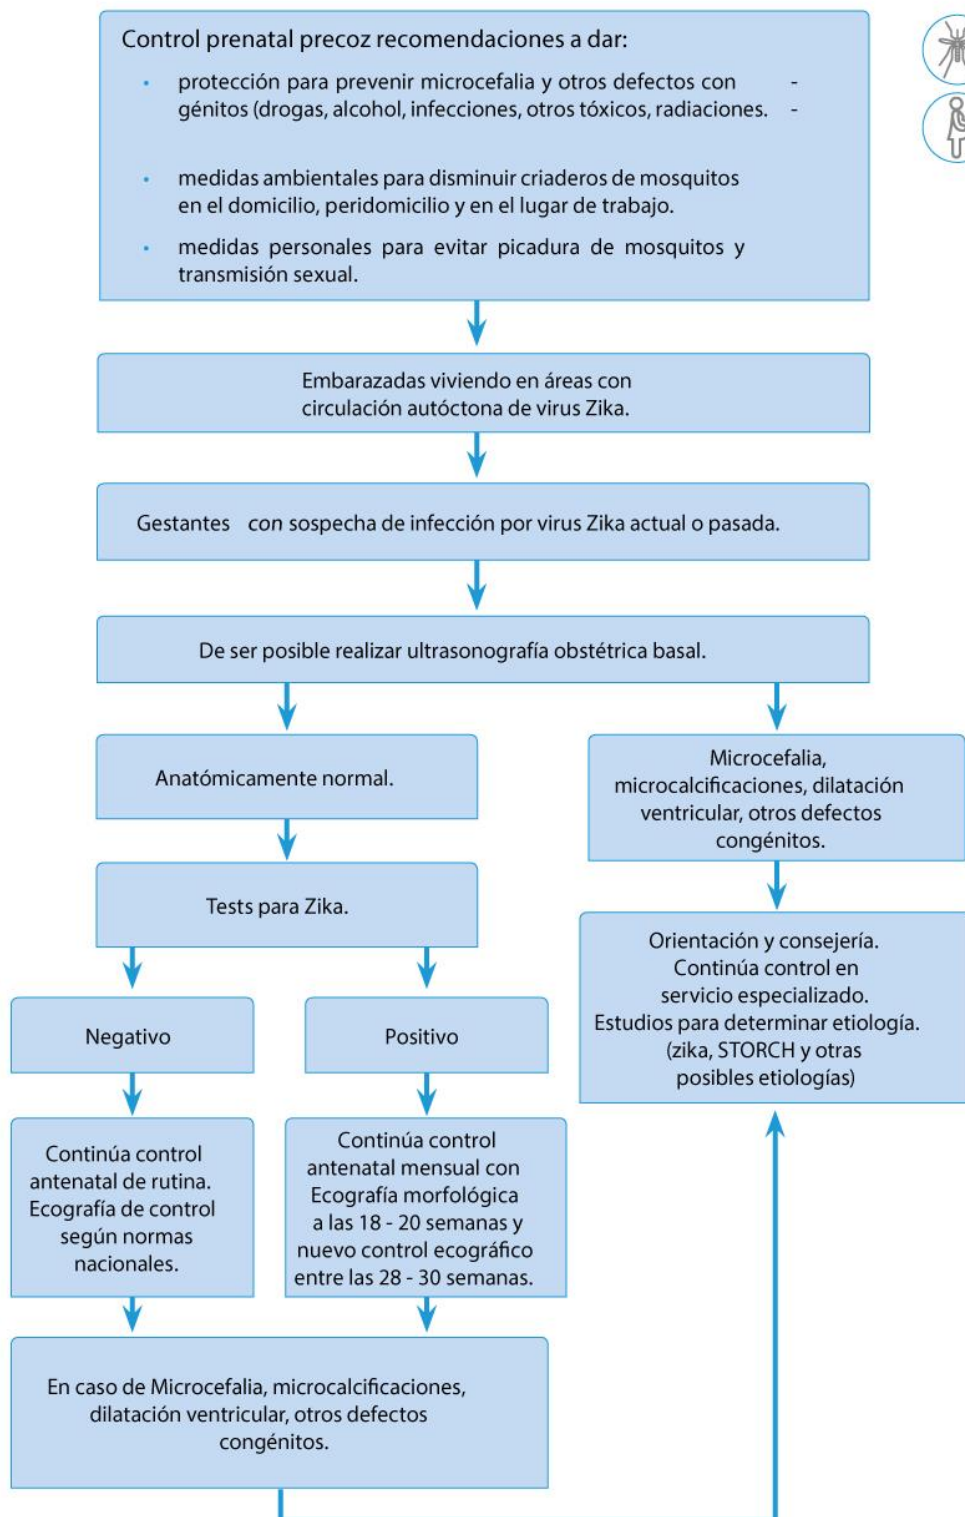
Control prenatal precoz recomendaciones a dar:

- protección para prevenir microcefalia y otros defectos con - génitos (drogas, alcohol, infecciones, otros tóxicos, radiaciones. -

- medidas ambientales para disminuir criaderos de mosquitos en el domicilio, peridomicilio y en el lugar de trabajo.

- medidas personales para evitar picadura de mosquitos y transmisión sexual.

Embarazadas viviendo en áreas con circulación autóctona de virus Zika.

Gestantes con sospecha de infección por virus Zika actual o pasada.

De ser posible realizar ultrasonografía obstétrica basal.

Anatómicamente normal.

Microcefalia, microcalcificaciones, dilatación ventricular, otros defectos congénitos.

Tests para Zika.

Orientación y consejería. Continúa control en servicio especializado. Estudios para determinar etiología. (zika, STORCH y otras posibles etiologías)

Negativo

Positivo

Continúa control antenatal de rutina. Ecografía de control según normas nacionales.

Continúa control antenatal mensual con Ecografía morfológica a las 18 - 20 semanas y nuevo control ecográfico entre las 28 - 30 semanas.

En caso de Microcefalia, microcalcificaciones, dilatación ventricular, otros defectos congénitos.